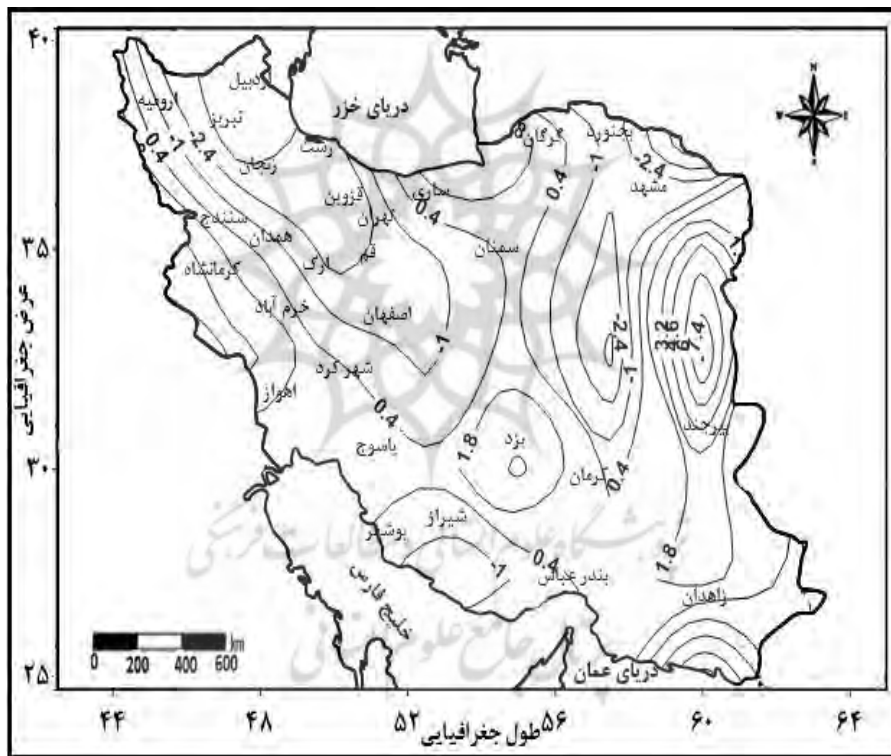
۴۰
۳۵
۳۰
۲۵
عرض جغرافیایی
اردبیل
ارومیه
تبریز
0.4
-1
-2.4
زنجان
رشت
دریای خزر
قزوین
ساری
گرگان
بجنورد
-2.4
مشهد
-1
0.4
تهران
0.4
سنندج
همدان
قم
سمندان
اراک
کرمانشاه
خرم آباد
اصفهان
-2.4
-1
3.6
-9.4
-1
شهرکرد
اهواز
0.4
یاسوج
1.8
یزد
بیرجند
کرمان
0.4
شیراز
بوشهر
0.4
-1
بندرعباس
1.8
خلیج فارس
زاهدان
0 200 400 600 km
دریای عمان
۴۴
۴۸
۵۲
۵۶
طول جغرافیایی
۶۰
۶۴